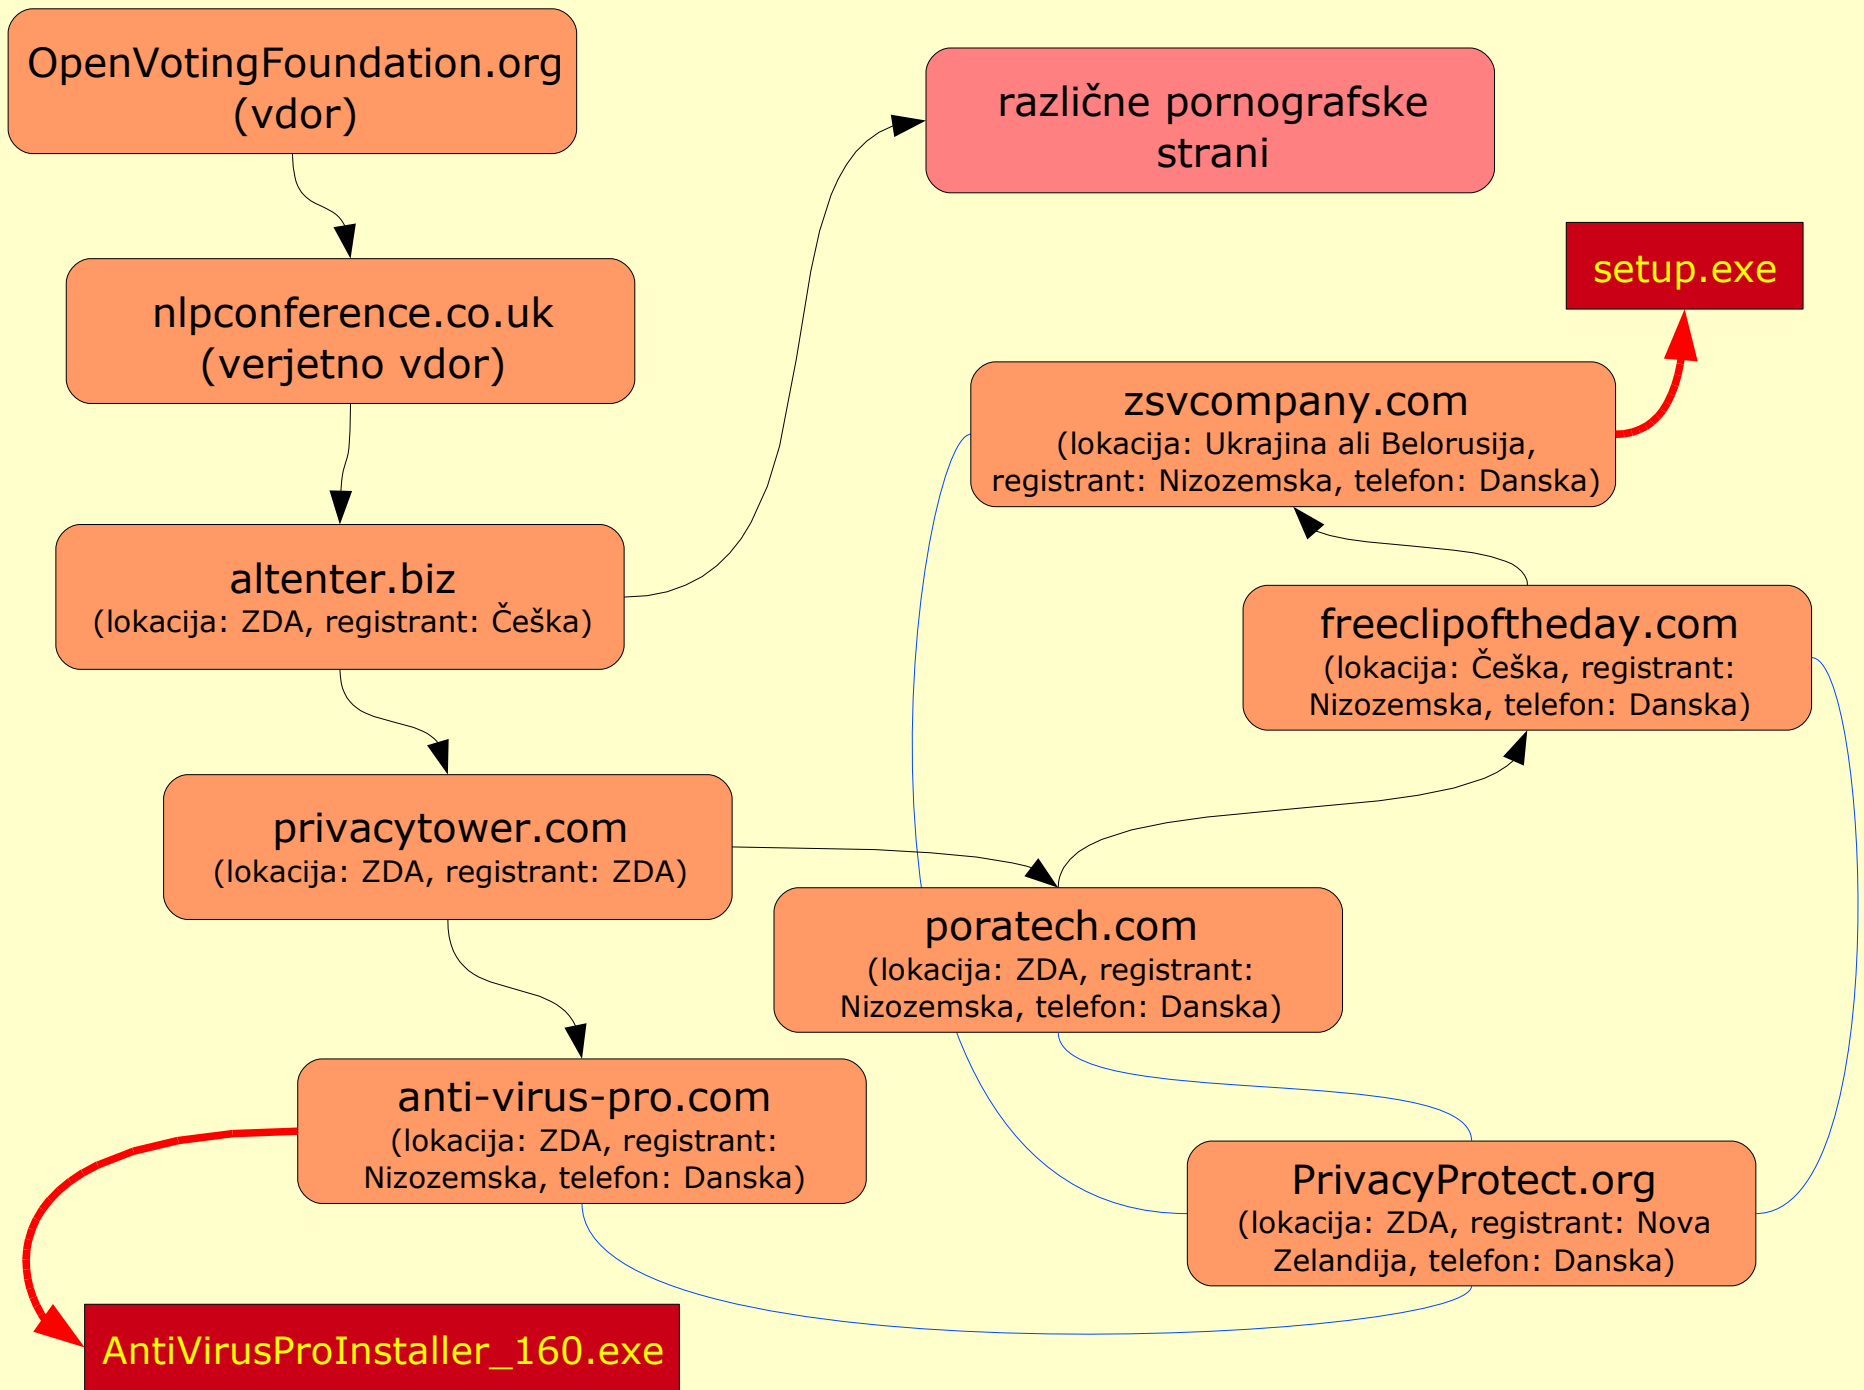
OpenVotingFoundation.org
(vdor)

različne pornografske strani

setup.exe

nlpconference.co.uk
(verjetno vdor)

zsvcompany.com
(lokacija: Ukrajina ali Belorusija, registrant: Nizozemska, telefon: Danska)

altenter.biz
(lokacija: ZDA, registrant: Češka)

freeclipoftheday.com
(lokacija: Češka, registrant: Nizozemska, telefon: Danska)

privacytower.com
(lokacija: ZDA, registrant: ZDA)

poratech.com
(lokacija: ZDA, registrant: Nizozemska, telefon: Danska)

anti-virus-pro.com
(lokacija: ZDA, registrant: Nizozemska, telefon: Danska)

PrivacyProtect.org
(lokacija: ZDA, registrant: Nova Zelandija, telefon: Danska)

AntiVirusProInstaller_160.exe